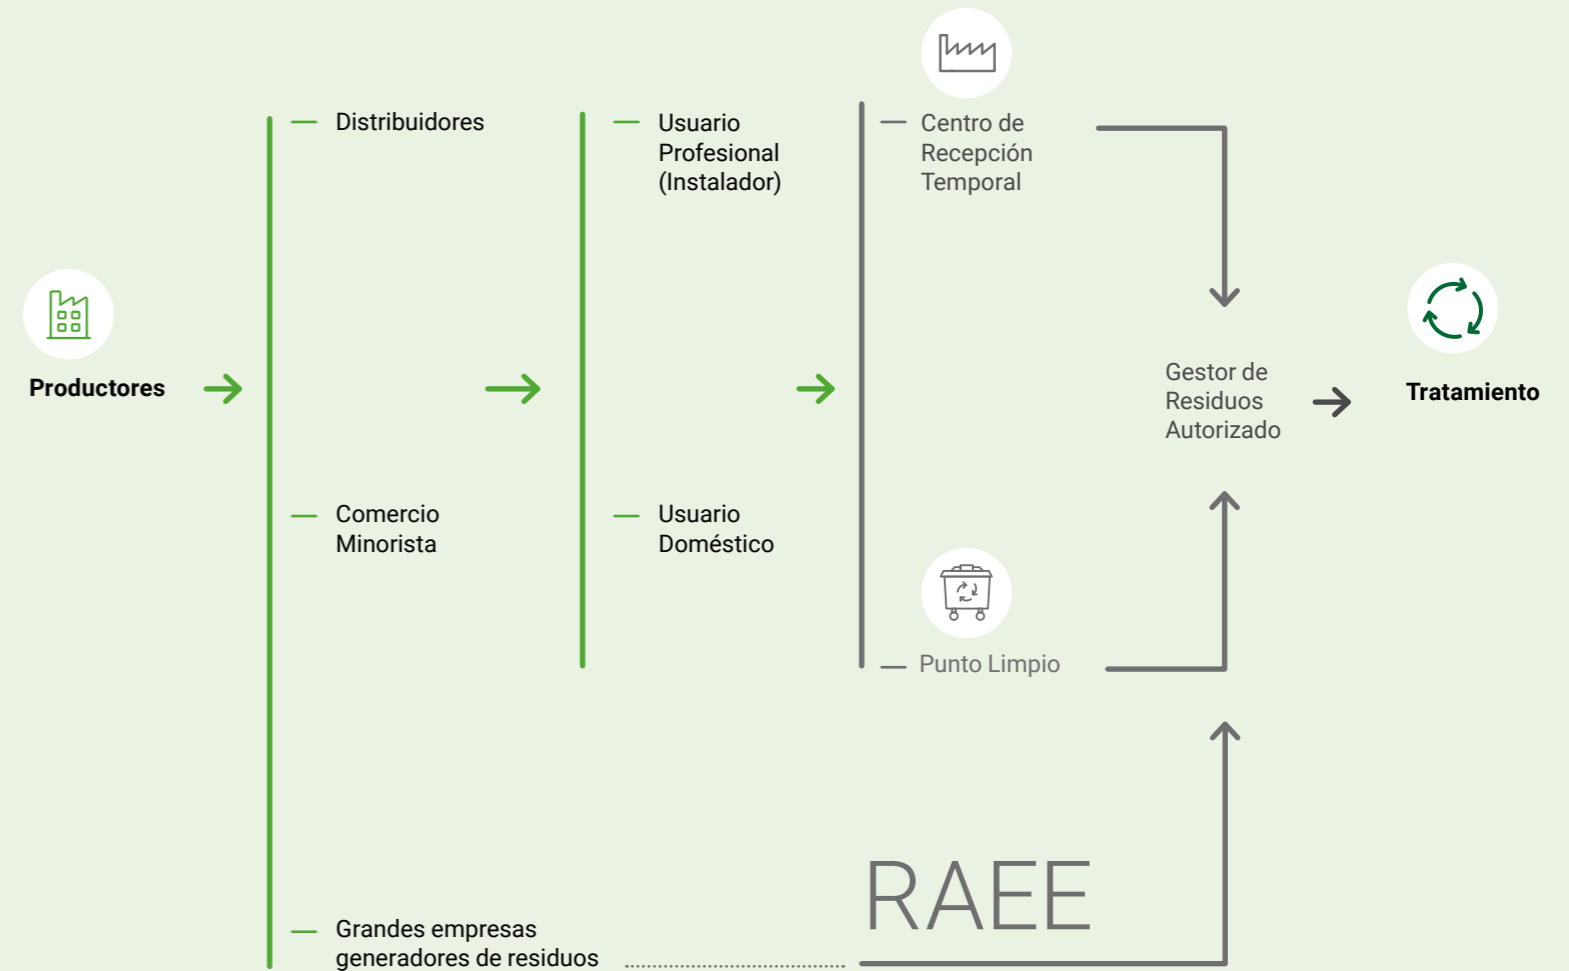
Productores

— Distribuidores

— Comercio Minorista

— Grandes empresas generadores de residuos

— Usuario Profesional (Instalador)

— Usuario Doméstico

— Centro de Recepción Temporal

— Punto Limpio

Gestor de Residuos Autorizado

Tratamiento

RAEE